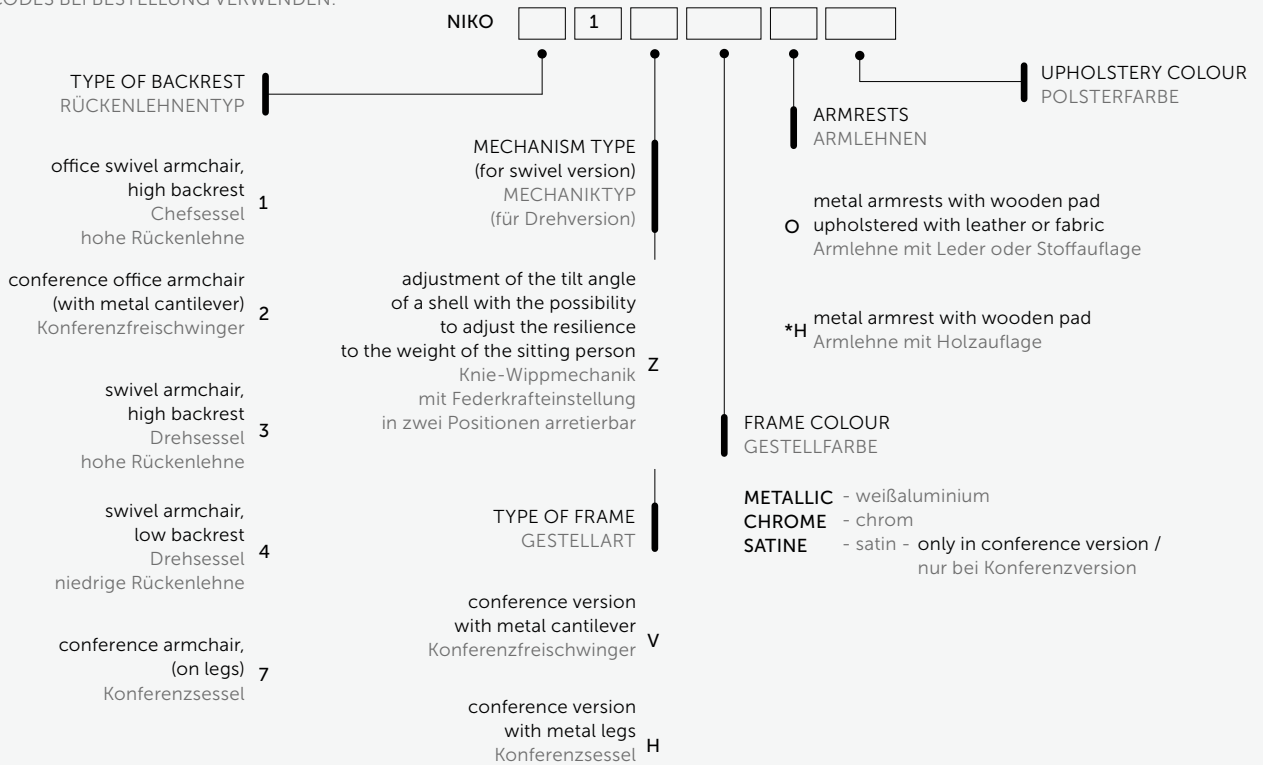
CODES BEI BESTELLUNG VERWENDEN:

NIKO 1

TYPE OF BACKREST
RÜCKENLEHNENTYP

office swivel armchair, high backrest
Chefsessel
hohe Rückenlehne 1

conference office armchair (with metal cantilever)
Konferenzfreischwinger 2

swivel armchair, high backrest
Drehsessel
hohe Rückenlehne 3

swivel armchair, low backrest
Drehsessel
niedrige Rückenlehne 4

conference armchair, (on legs)
Konferenzsessel 7

MECHANISM TYPE
(for swivel version)
MECHANIKTYP
(für Drehversion)

adjustment of the tilt angle of a shell with the possibility to adjust the resilience to the weight of the sitting person
Knie-Wippmechanik mit Federkrafteinstellung in zwei Positionen arretierbar Z

TYPE OF FRAME
GESTELLART

conference version with metal cantilever
Konferenzfreischwinger V

conference version with metal legs
Konferenzsessel H

ARMRESTS
ARMLEHNEN

O metal armrests with wooden pad upholstered with leather or fabric
Armlehne mit Leder oder Stoffauflage

*H metal armrest with wooden pad
Armlehne mit Holzauflage

FRAME COLOUR
GESTELLFARBE

METALLIC - weißaluminium
CHROME - chrom
SATINE - satin - only in conference version / nur bei Konferenzversion

UPHOLSTERY COLOUR
POLSTERFARBE